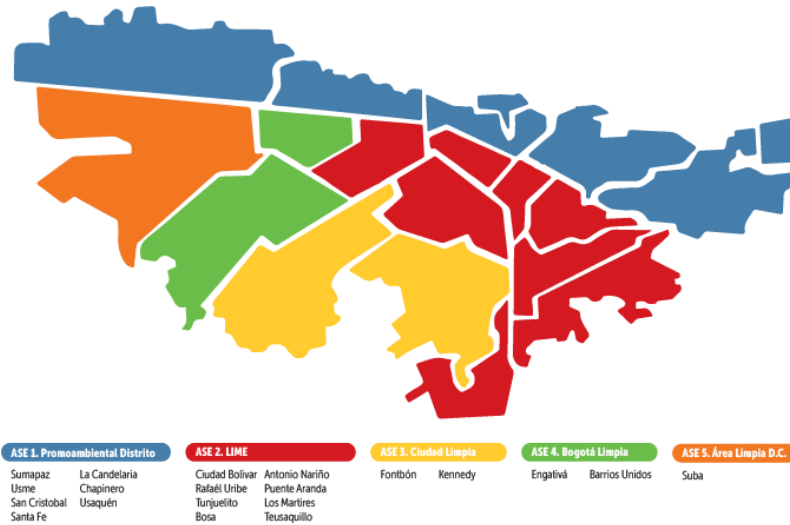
ASE 1. Promoambiental Distrito
Sumapaz
Usme
San Cristobal
Santa Fe
La Candelaria
Chapinero
Usaquén

ASE 2. LIME
Ciudad Bolívar
Rafaél Uribe
Tunjuelito
Bosa
Antonio Nariño
Puente Aranda
Los Martires
Teusaquillo

ASE 3. Ciudad Limpia
Fontbón
Kennedy

ASE 4. Bogotá Limpia
Engativá
Barrios Unidos

ASE 5. Área Limpia D.C.
Suba